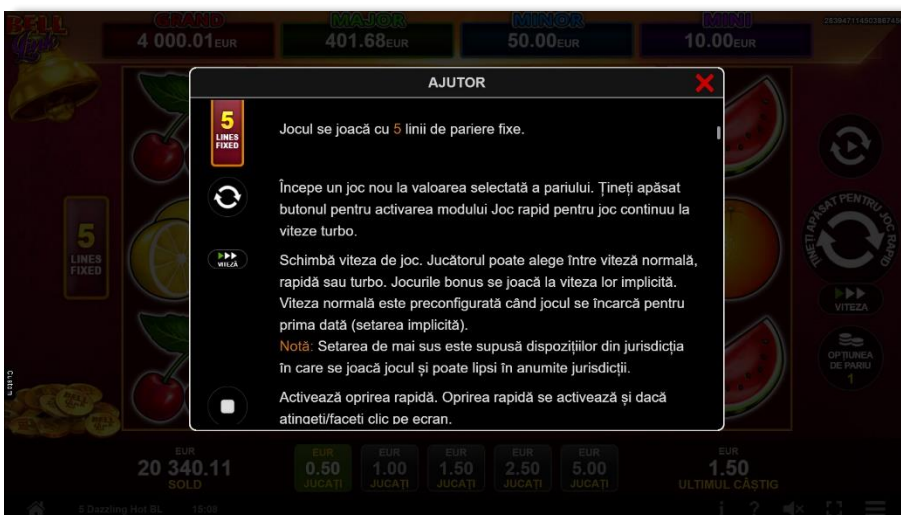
BELL Link

GRAND
4 000.01EUR

MAJOR
401.68EUR

MINOR
50.00EUR

MINI
10.00EUR

AJUTOR

5
LINES
FIXED

Jocul se joacă cu 5 linii de pariere fixe.

Începe un joc nou la valoarea selectată a pariului. Țineți apăsat butonul pentru activarea modului Joc rapid pentru joc continuu la viteze turbo.

VITEZĂ

Schimbă viteza de joc. Jucătorul poate alege între viteză normală, rapidă sau turbo. Jocurile bonus se joacă la viteza lor implicită. Viteza normală este preconfigurată când jocul se încarcă pentru prima dată (setarea implicită).
Notă: Setarea de mai sus este supusă dispozițiilor din jurisdicția în care se joacă jocul și poate lipsi în anumite jurisdicții.

Activează oprirea rapidă. Oprirea rapidă se activează și dacă atingeți/faceți clic pe ecran.

5
LINES
FIXED

ȚINEȚI APĂSAT PENTRU JOC RAPID

VITEZA

OPȚIUNEA DE PARIU
1

EUR
20 340.11
SOLD

EUR
0.50
JUCAȚI

EUR
1.00
JUCAȚI

EUR
1.50
JUCAȚI

EUR
2.50
JUCAȚI

EUR
5.00
JUCAȚI

EUR
1.50
ULTIMUL CÂȘTIG

5 Dazzling Hot BL 15:08